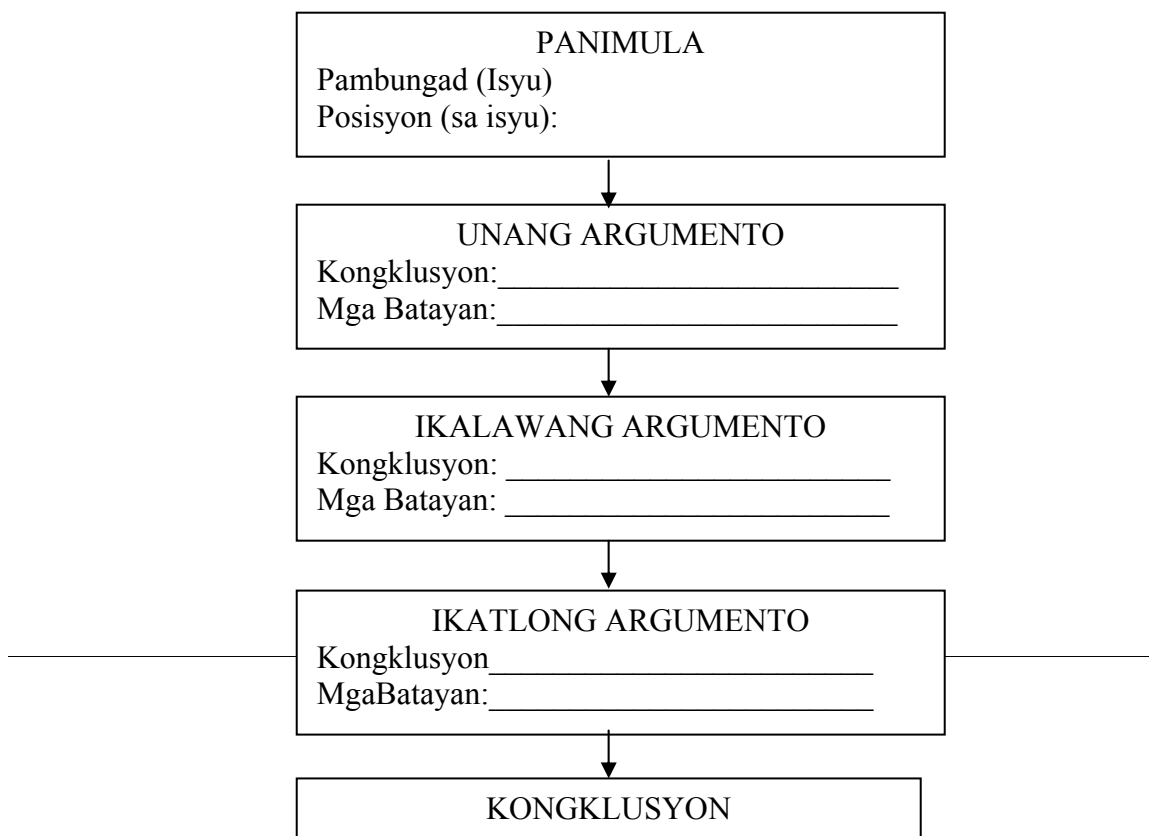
PANIMULA
Pambungad (Isyu)
Posisyon (sa isyu):

UNANG ARGUMENTO
Kongklusyon:___________________________
Mga Batayan:___________________________

IKALAWANG ARGUMENTO
Kongklusyon: __________________________
Mga Batayan: __________________________

IKATLONG ARGUMENTO
Kongklusyon___________________________
MgaBatayan:___________________________

KONGKLUSYON